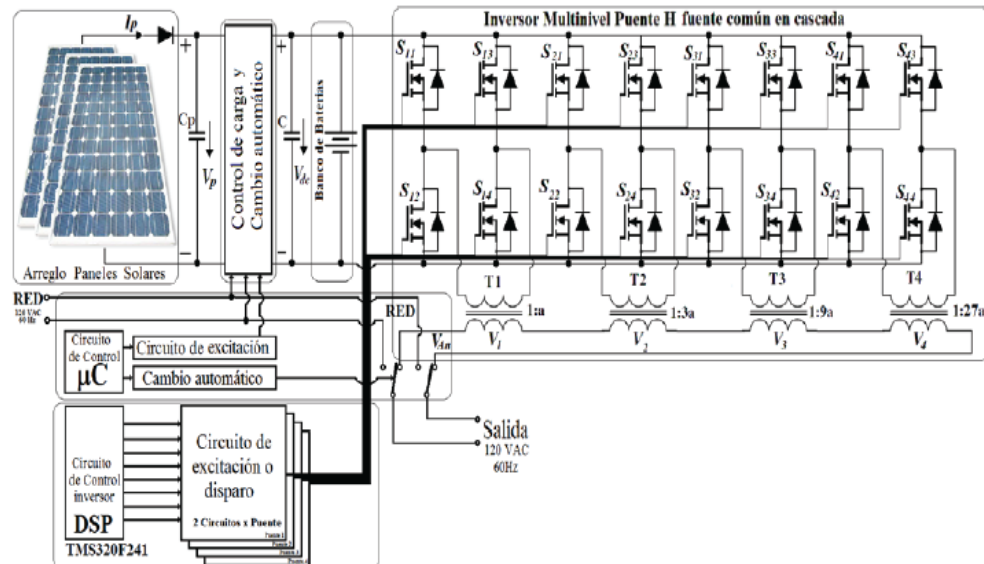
Inversor Multinivel Puente H fuente común en cascada

$I_p$

Cp

$V_p$

Control de carga y Cambio automático

C

$V_{dc}$

Banco de Baterías

$S_{11}$ $S_{13}$ $S_{21}$ $S_{23}$ $S_{31}$ $S_{33}$ $S_{41}$ $S_{43}$

$S_{12}$ $S_{14}$ $S_{22}$ $S_{24}$ $S_{32}$ $S_{34}$ $S_{42}$ $S_{44}$

Arreglo Paneles Solares

T1 T2 T3 T4

1:a 1:3a 1:9a 1:27a

$V_1$ $V_2$ $V_3$ $V_4$

RED

120 VAC 60 Hz

RED

$V_{An}$

Circuito de Control

µC

Circuito de excitación

Cambio automático

Circuito de Control inverso

DSP

TMS320F241

Circuito de excitación o disparo

2 Circuitos x Puente

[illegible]

Salida

120 VAC 60Hz